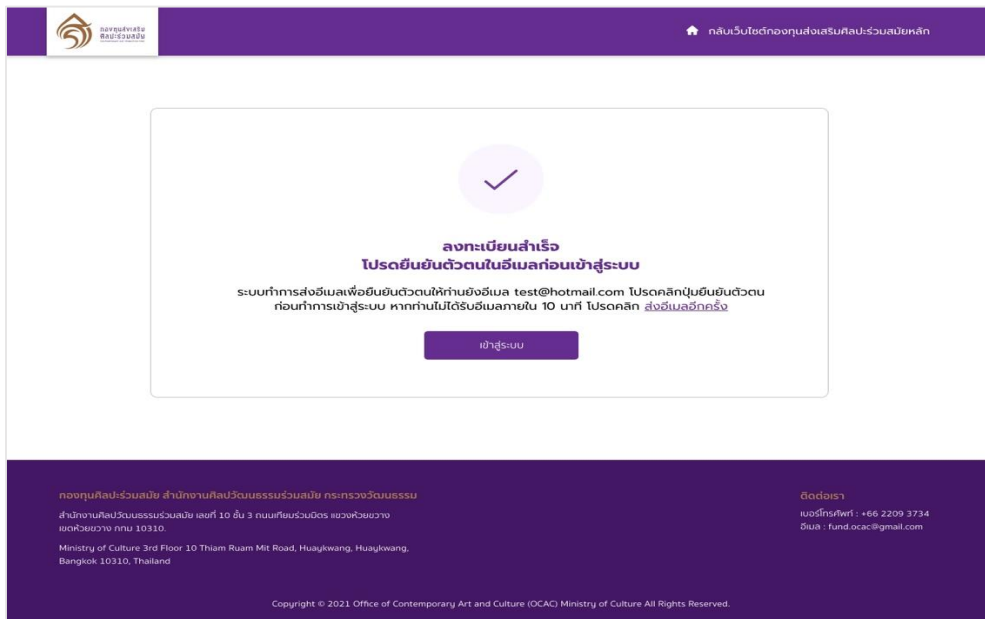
กองทุนส่งเสริมศิลปะร่วมสมัย

กลับเว็บไซต์กองทุนส่งเสริมศิลปะร่วมสมัยหลัก

ลงทะเบียนสำเร็จ
โปรดยืนยันตัวตนในอีเมลก่อนเข้าสู่ระบบ

ระบบทำการส่งอีเมลเพื่อยืนยันตัวตนให้ท่านยังอีเมล test@hotmail.com โปรดคลิกปุ่มยืนยันตัวตนก่อนทำการเข้าสู่ระบบ หากท่านไม่ได้รับอีเมลภายใน 10 นาที โปรดคลิก ส่งอีเมลอีกครั้ง

เข้าสู่ระบบ

กองทุนศิลปะร่วมสมัย สำนักงานศิลปวัฒนธรรมร่วมสมัย กระทรวงวัฒนธรรม

สำนักงานศิลปวัฒนธรรมร่วมสมัย เลขที่ 10 ชั้น 3 ถนนเทียมร่วมมิตร แขวงห้วยขวาง เขตห้วยขวาง กทม 10310.

Ministry of Culture 3rd Floor 10 Thiam Ruam Mit Road, Huaykwang, Huaykwang, Bangkok 10310, Thailand

ติดต่อเรา

เบอร์โทรศัพท์ : +66 2209 3734
อีเมล : fund.ocac@gmail.com

Copyright © 2021 Office of Contemporary Art and Culture (OCAC) Ministry of Culture All Rights Reserved.